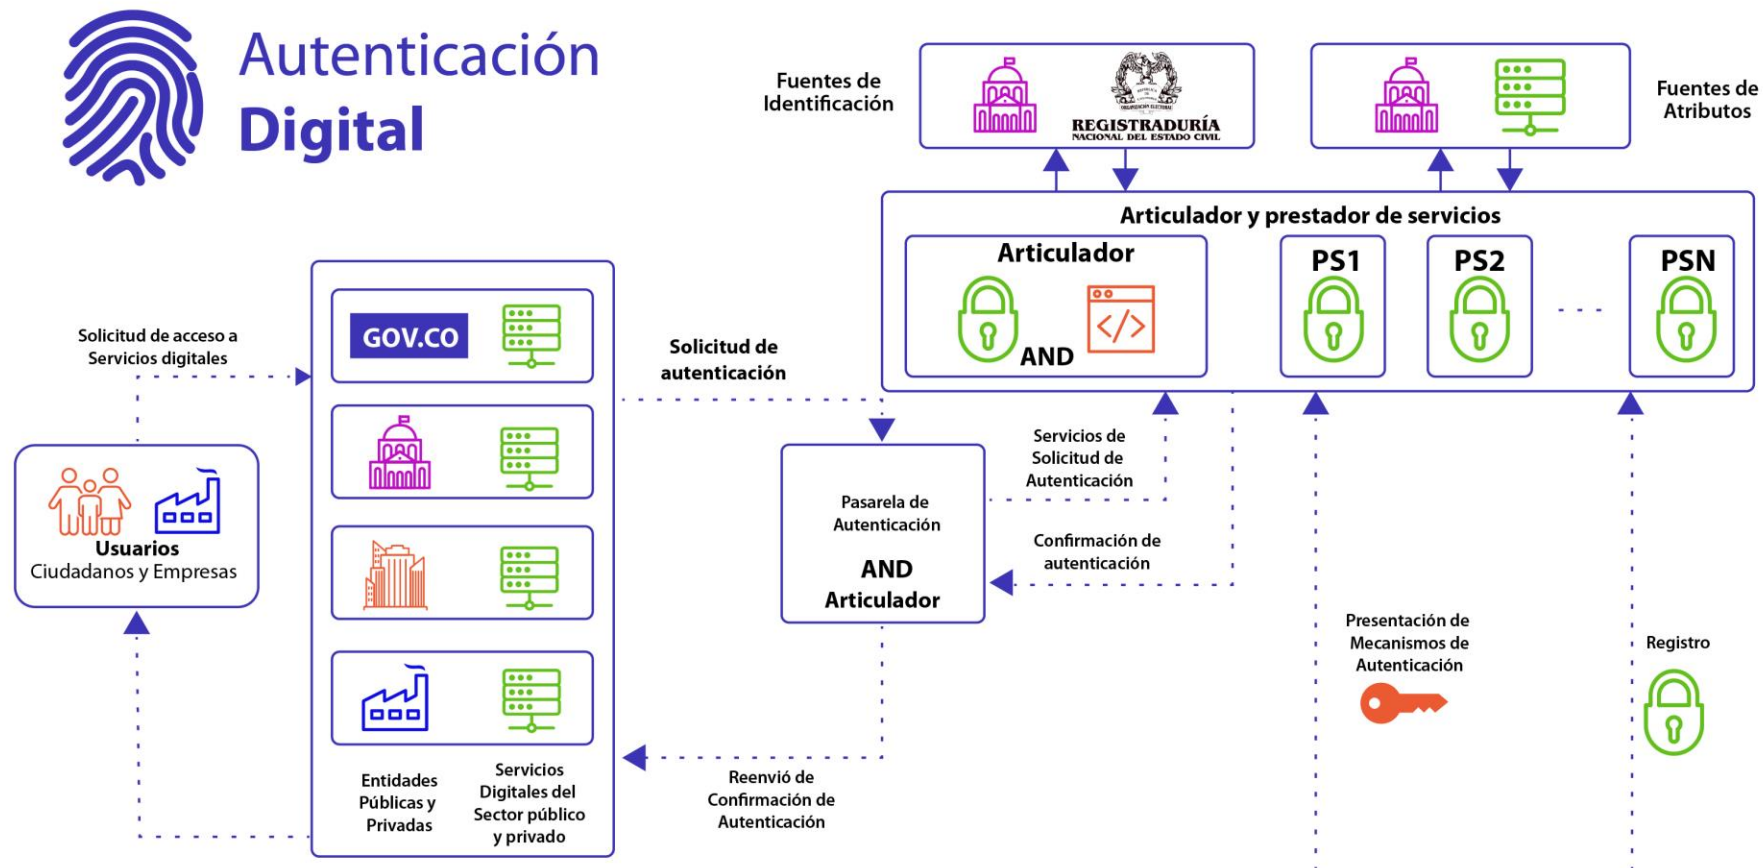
Autenticación Digital

Fuentes de Identificación

REGISTRADURÍA NACIONAL DEL ESTADO CIVIL

Fuentes de Atributos

Articulador y prestador de servicios

Articulador

AND

PS1

PS2

PSN

Solicitud de acceso a Servicios digitales

GOV.CO

Solicitud de autenticación

Usuarios
Ciudadanos y Empresas

Servicios de Solicitud de Autenticación

Pasarela de Autenticación

AND
Articulador

Confirmación de autenticación

Presentación de Mecanismos de Autenticación

Registro

Entidades Públicas y Privadas

Servicios Digitales del Sector público y privado

Reenvió de Confirmación de Autenticación